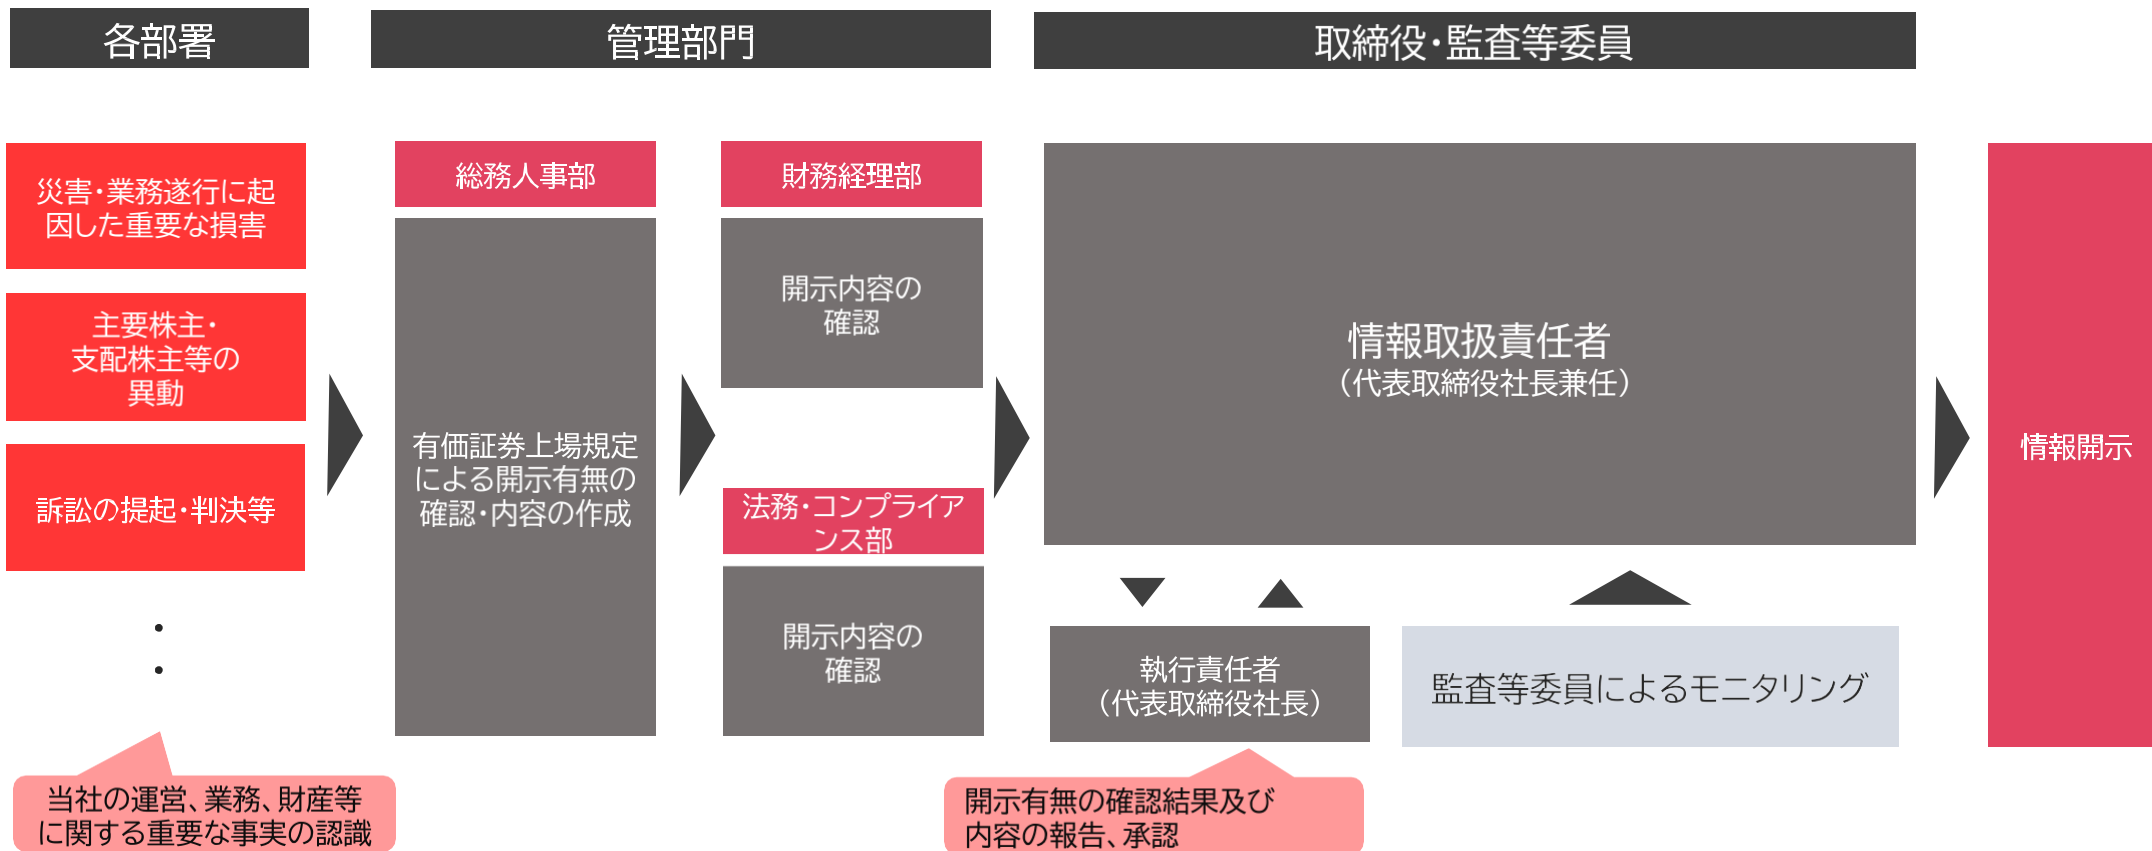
各部署

管理部門

取締役・監査等委員

災害・業務遂行に起因した重要な損害

主要株主・支配株主等の異動

訴訟の提起・判決等

・
・

当社の運営、業務、財産等に関する重要な事実の認識

総務人事部

有価証券上場規定による開示有無の確認・内容の作成

財務経理部

開示内容の確認

法務・コンプライアンス部

開示内容の確認

情報取扱責任者
（代表取締役社長兼任）

執行責任者
（代表取締役社長）

監査等委員によるモニタリング

開示有無の確認結果及び内容の報告、承認

情報開示